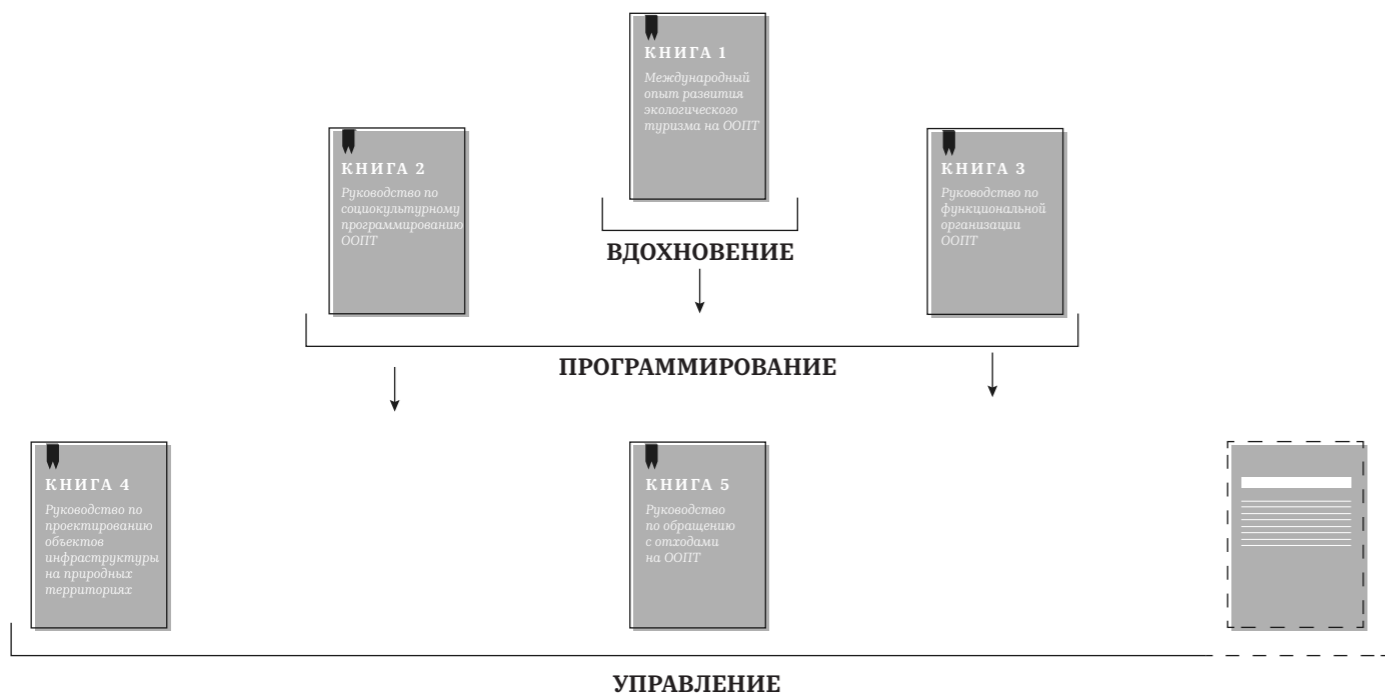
КНИГА 1
Международный опыт развития экологического туризма на ООПТ

ВДОХНОВЕНИЕ

КНИГА 2
Руководство по социокультурному программированию ООПТ

КНИГА 3
Руководство по функциональной организации ООПТ

ПРОГРАММИРОВАНИЕ

КНИГА 4
Руководство по проектированию объектов инфраструктуры на природных территориях

КНИГА 5
Руководство по обращению с отходами на ООПТ

УПРАВЛЕНИЕ